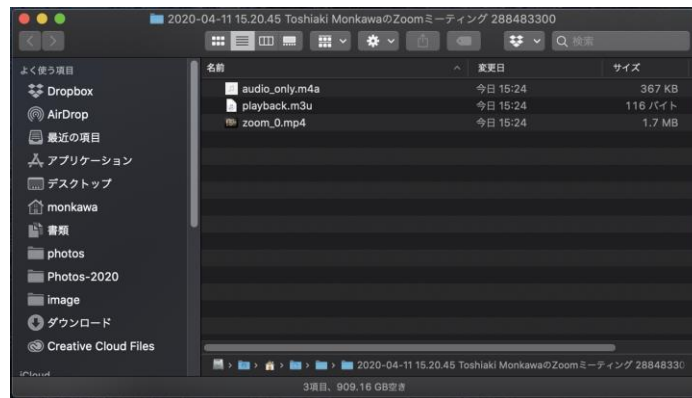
2020-04-11 15.20.45 Toshiaki MonkawaのZoomミーティング 288483300

Q 検索

よく使う項目
Dropbox
AirDrop
最近の項目
アプリケーション
デスクトップ
monkawa
書類
photos
Photos-2020
image
ダウンロード
Creative Cloud Files
iCloud

| 名前 | 変更日 | サイズ |
|---|---|---|
| audio_only.m4a | 今日 15:24 | 367 KB |
| playback.m3u | 今日 15:24 | 116 バイト |
| zoom_0.mp4 | 今日 15:24 | 1.7 MB |

2020-04-11 15.20.45 Toshiaki MonkawaのZoomミーティング 28848330

3項目、909.16 GB空き